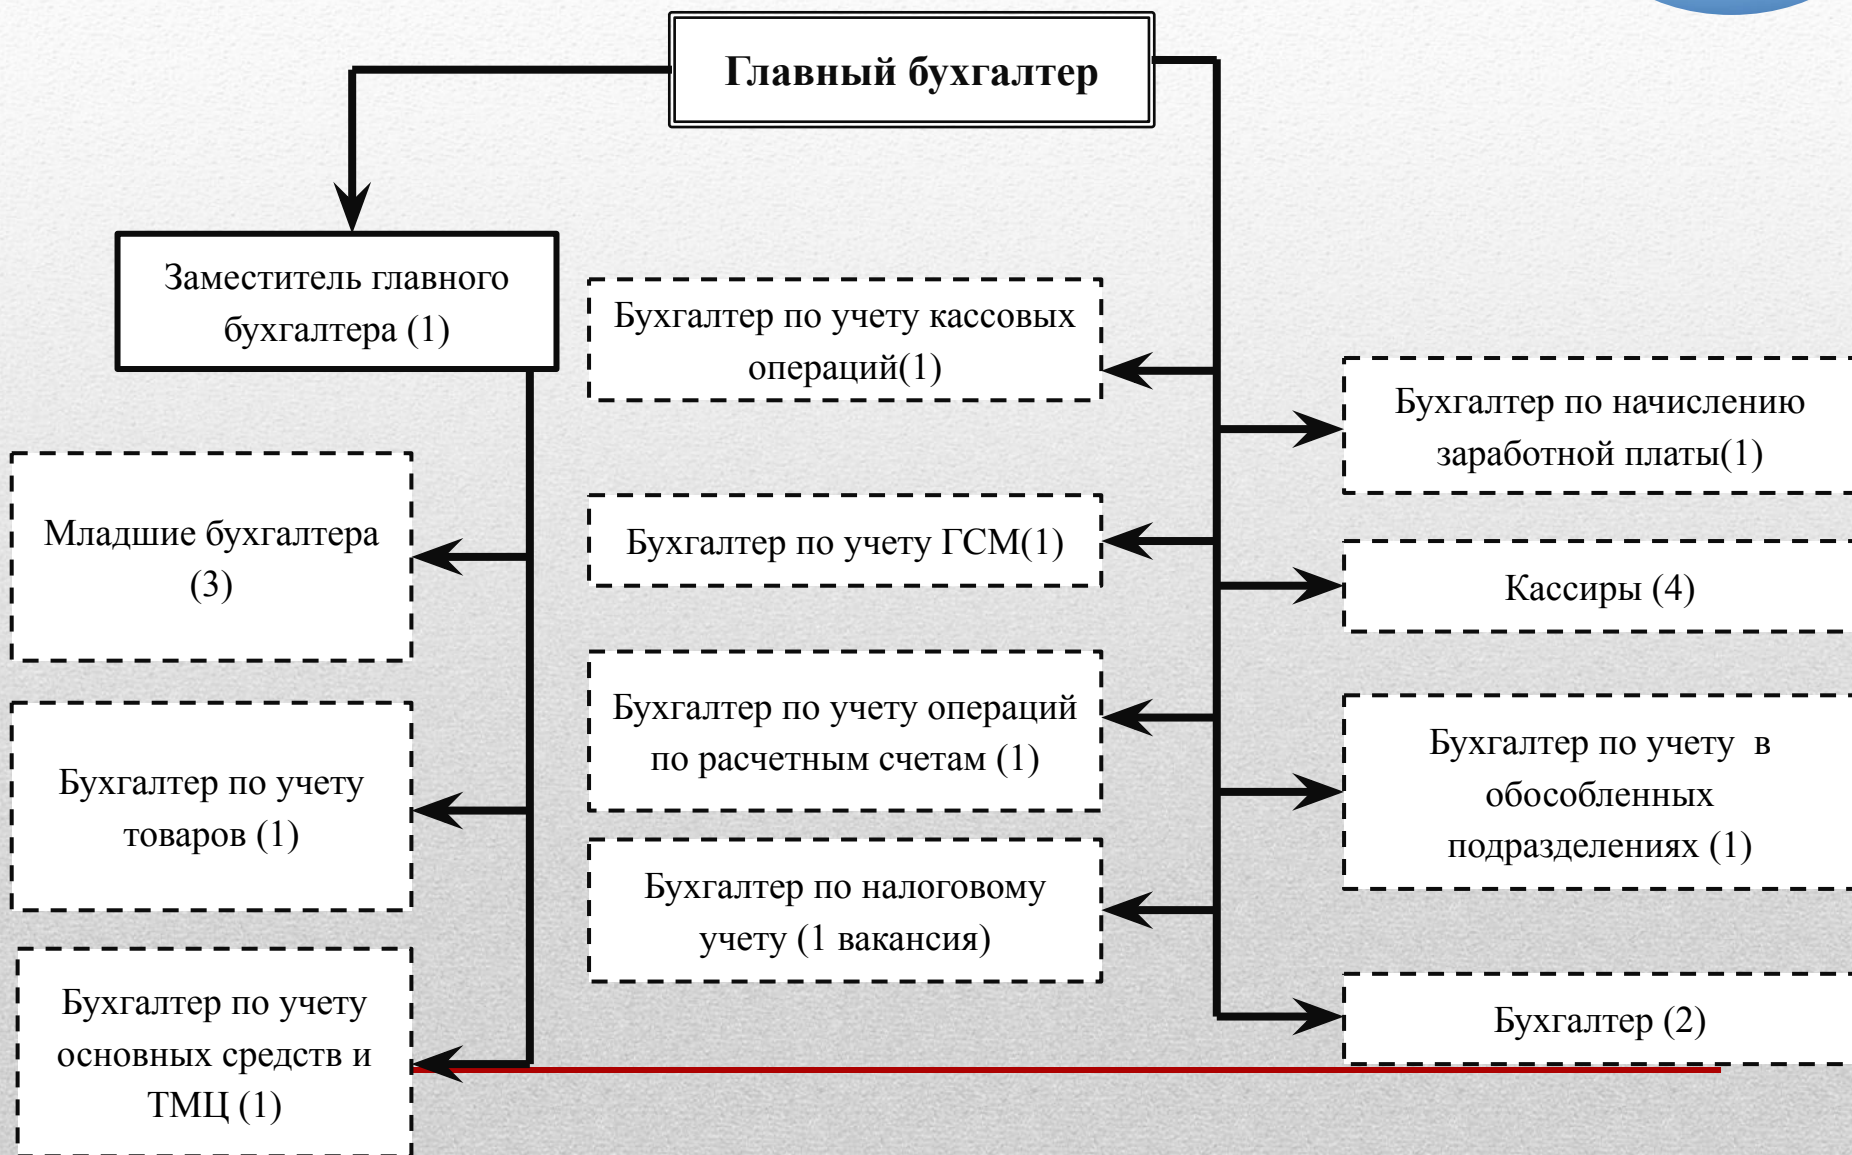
Главный бухгалтер

Заместитель главного бухгалтера (1)

Младшие бухгалтера (3)

Бухгалтер по учету товаров (1)

Бухгалтер по учету основных средств и ТМЦ (1)

Бухгалтер по учету кассовых операций(1)

Бухгалтер по учету ГСМ(1)

Бухгалтер по учету операций по расчетным счетам (1)

Бухгалтер по налоговому учету (1 вакансия)

Бухгалтер по начислению заработной платы(1)

Кассиры (4)

Бухгалтер по учету в обособленных подразделениях (1)

Бухгалтер (2)